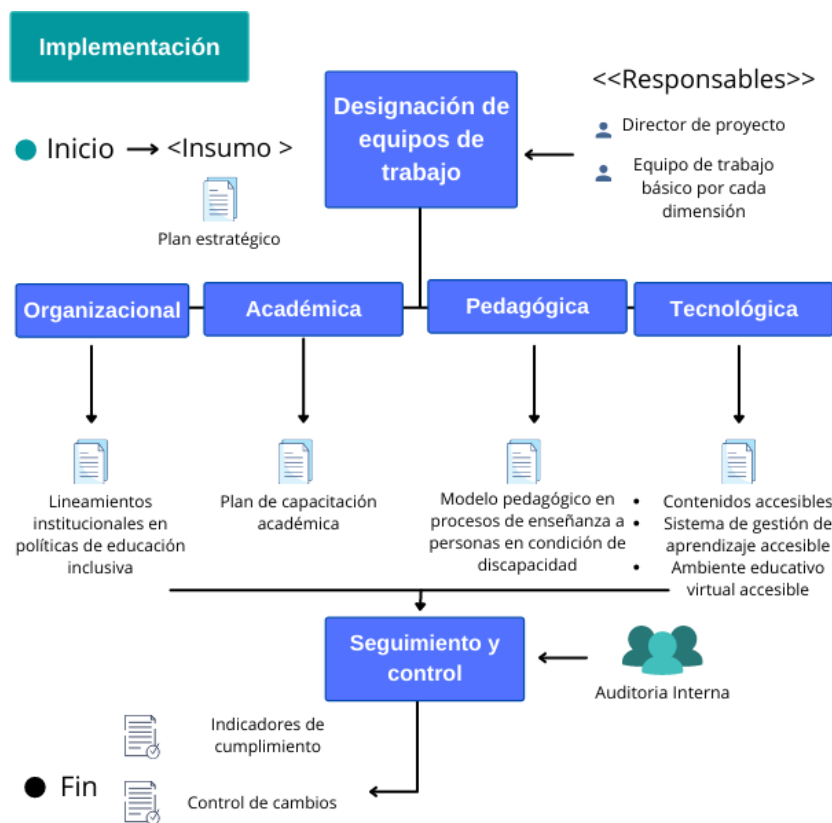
Implementación

Inicio → <Insumo >

Plan estratégico

Designación de equipos de trabajo

<<Responsables>>

Director de proyecto

Equipo de trabajo básico por cada dimensión

Organizacional

Académica

Pedagógica

Tecnológica

Lineamientos institucionales en políticas de educación inclusiva

Plan de capacitación académica

Modelo pedagógico en procesos de enseñanza a personas en condición de discapacidad

• Contenidos accesibles
• Sistema de gestión de aprendizaje accesible
• Ambiente educativo virtual accesible

Seguimiento y control

Auditoria Interna

Indicadores de cumplimiento

Fin

Control de cambios